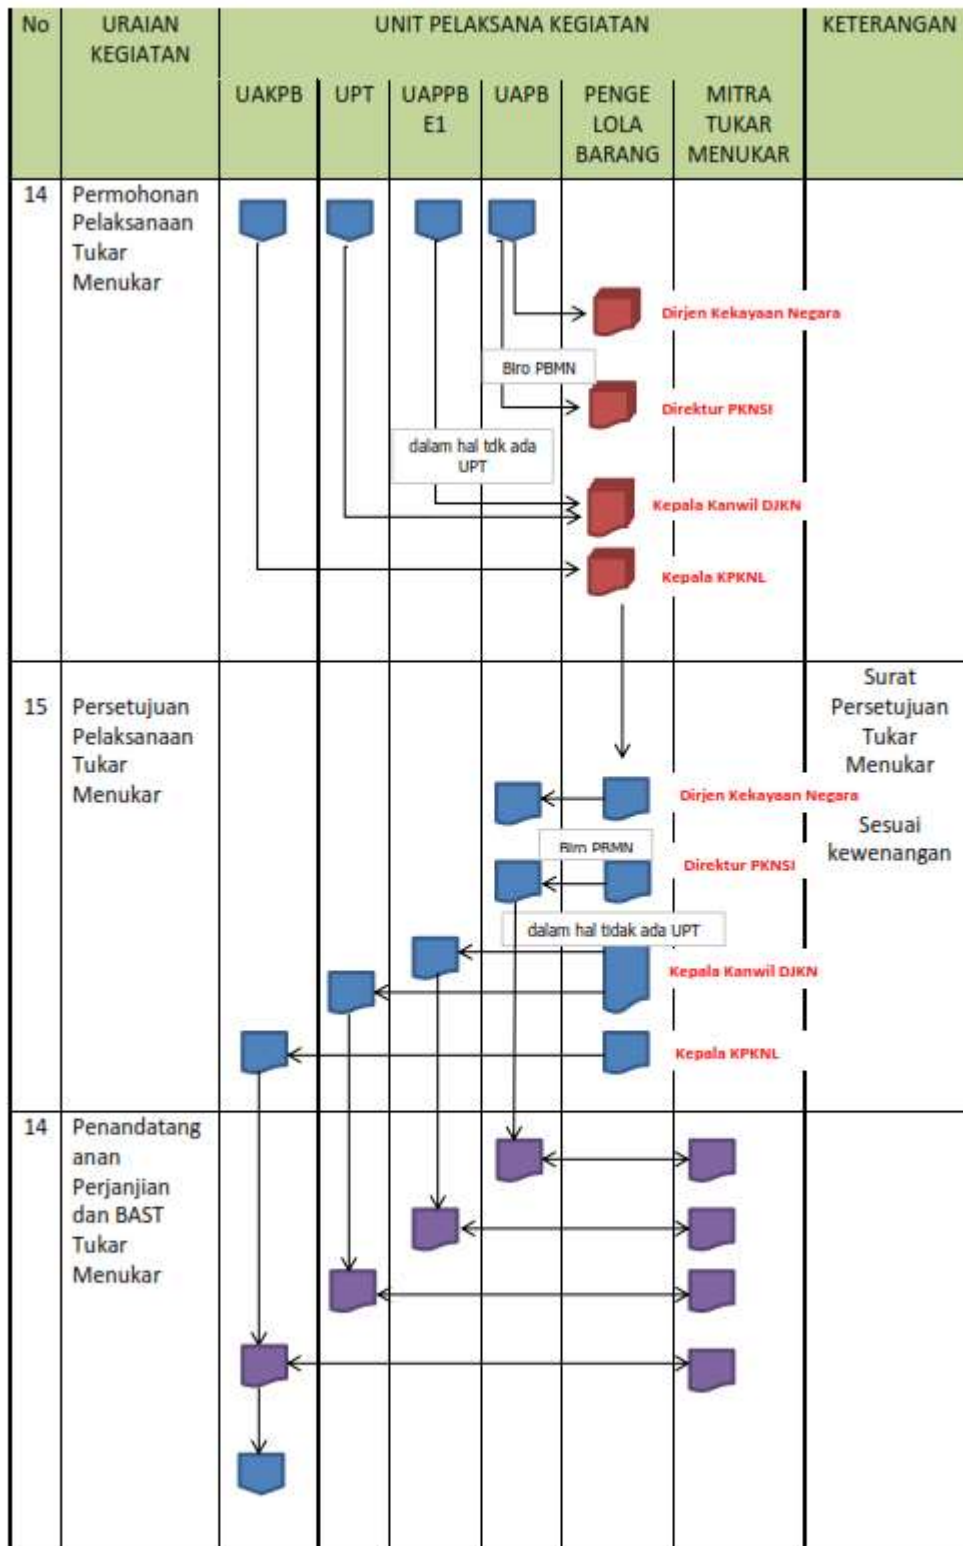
| No | URAIAN KEGIATAN | UAKPB | UPT | UAPPB E1 | UAPB | PENGE LOLA BARANG | MITRA TUKAR MENUKAR | KETERANGAN |
|---|---|---|---|---|---|---|---|---|
| | | UNIT PELAKSANA KEGIATAN | | | | | | |
| 14 | Permohonan Pelaksanaan Tukar Menukar | | | | | | | |
| 15 | Persetujuan Pelaksanaan Tukar Menukar | | | | | | | Surat Persetujuan Tukar Menukar Sesuai kewenangan |
| 14 | Penandatanganan Perjanjian dan BAST Tukar Menukar | | | | | | | |

Dirjen Kekayaan Negara

Biro PBMN

Direktur PKNSI

dalam hal tdk ada UPT

Kepala Kanwil DJKN

Kepala KPKNL

Dirjen Kekayaan Negara

Biro PBMN

Direktur PKNSI

dalam hal tidak ada UPT

Kepala Kanwil DJKN

Kepala KPKNL